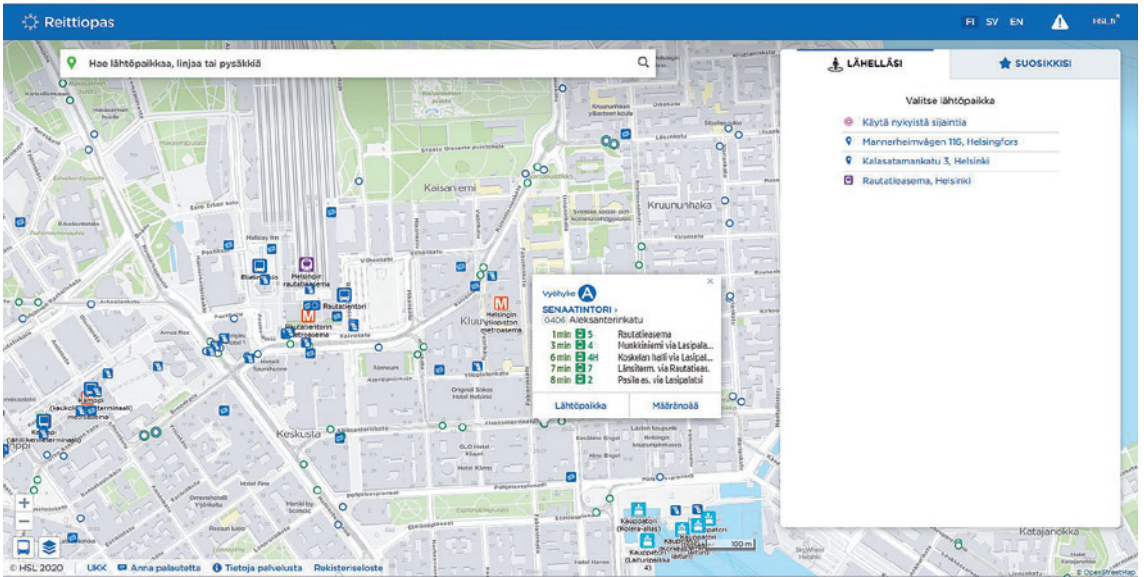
Reittiopas

FI SV EN

HSL.fi

Hae lähtöpaikkaa, linjaa tai pysäkkiä

LÄHELLÄSI

SUOSIKKISI

Valitse lähtöpaikka

Käytä nykyistä sijaintia

Mannerheimvägen 116, Helsingfors

Kalasatamankatu 3, Helsinki

Rautatieasema, Helsinki

Vyöhyke A

SENAATINTORI ›

0406 Aleksanterinkatu

| | | |
|---|---|---|
| 1 min | 5 | Rautatieasema |
| 3 min | 4 | Munkkiniemi via Lasipala... |
| 6 min | 4H | Koskelan halli via Lasipal... |
| 7 min | 7 | Länsiterm. via Rautatieas. |
| 8 min | 2 | Pasila as. via Lasipalatsi |

Lähtöpaikka

Määränpää

Kaisaniemi

Kruununhaka

Helsingin rautatieasema

Rautatientori

Kluuvi

Helsingin yliopiston metroasema

Kamppi

Keskusta

Kauppatori

Katajanokka

100 m

© HSL 2020 UKK Anna palautetta Tietoja palvelusta Rekisteriseloste

© OpenStreetMap